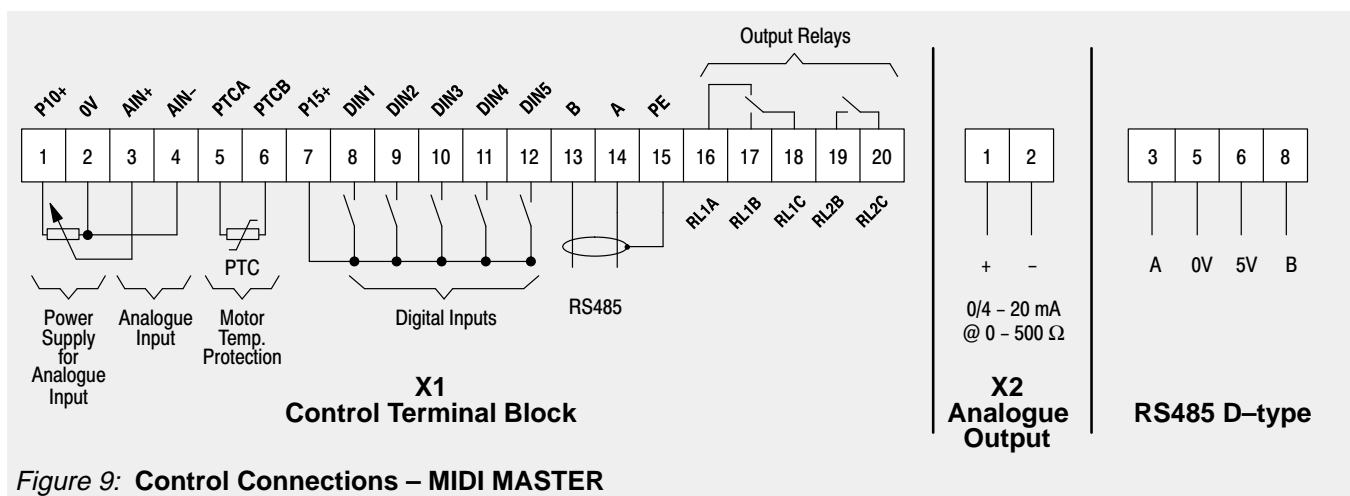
Output Relays

P10+ 0V AIN+ AIN– PTCA PTCB P15+ DIN1 DIN2 DIN3 DIN4 DIN5 B A PE

| 1 | 2 | 3 | 4 | 5 | 6 | 7 | 8 | 9 | 10 | 11 | 12 | 13 | 14 | 15 | 16 | 17 | 18 | 19 | 20 |
|---|---|---|---|---|---|---|---|---|---|---|---|---|---|---|---|---|---|---|---|

RL1A RL1B RL1C RL2B RL2C

PTC

Power Supply for Analogue Input

Analogue Input

Motor Temp. Protection

Digital Inputs

RS485

X1
Control Terminal Block

| 1 | 2 |
|---|---|

+ –

0/4 – 20 mA
@ 0 – 500 Ω

X2
Analogue Output

| 3 | 5 | 6 | 8 |
|---|---|---|---|

A 0V 5V B

RS485 D–type

Figure 9: Control Connections – MIDI MASTER